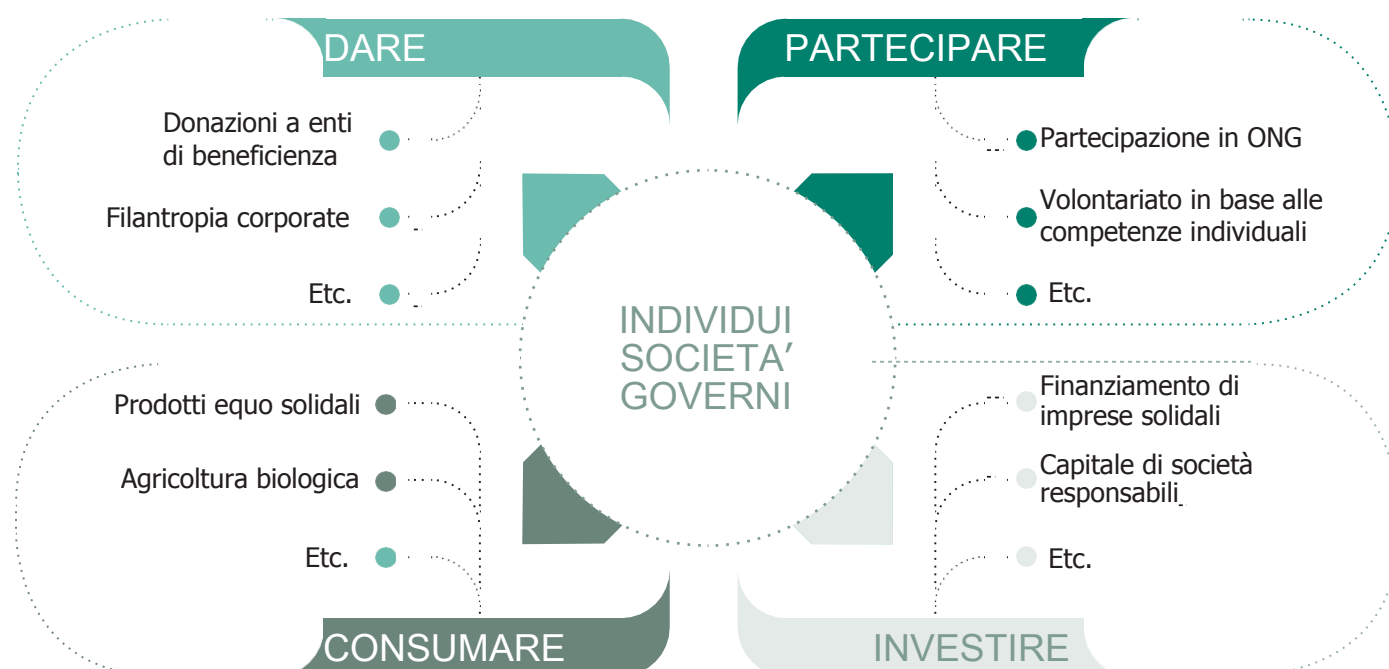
DARE

Donazioni a enti di beneficienza

Filantropia corporate

Etc.

PARTECIPARE

Partecipazione in ONG

Volontariato in base alle competenze individuali

Etc.

INDIVIDUI
SOCIETA’
GOVERNI

Prodotti equo solidali

Agricoltura biologica

Etc.

Finanziamento di imprese solidali

Capitale di società responsabili

Etc.

CONSUMARE

INVESTIRE